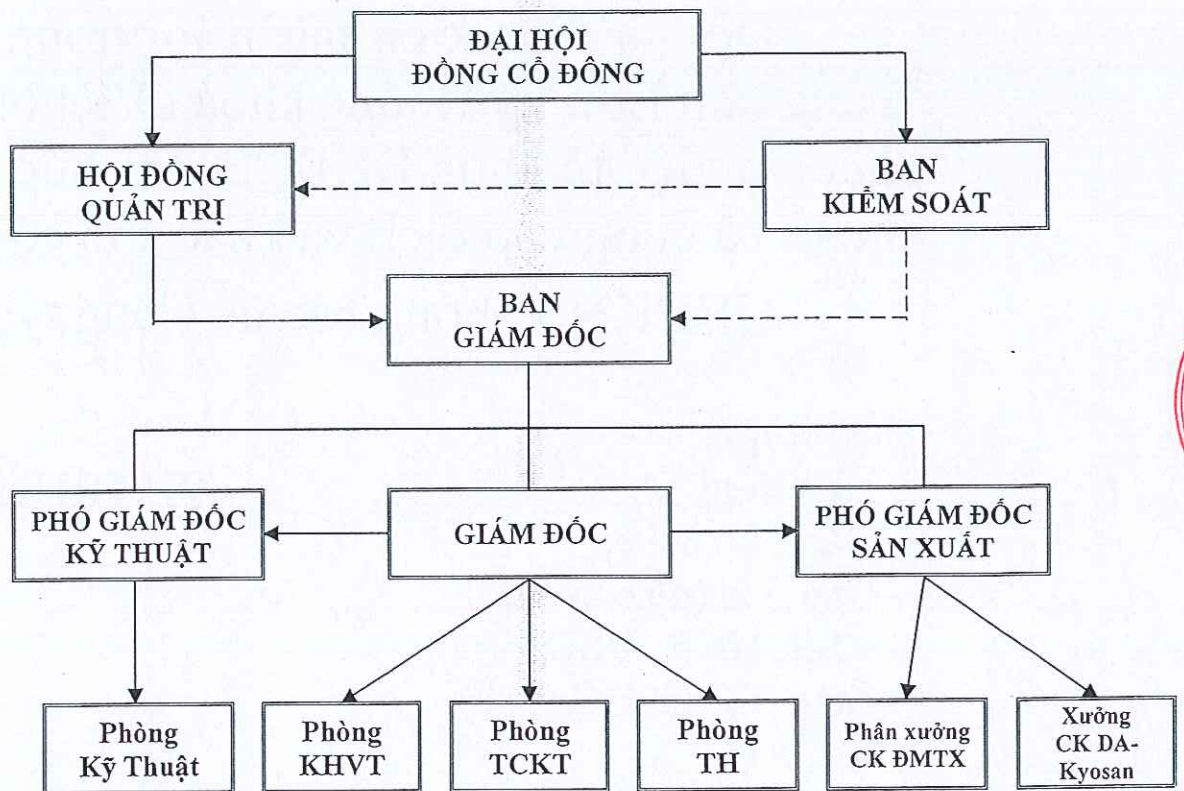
ĐẠI HỘI ĐỒNG CỔ ĐÔNG

HỘI ĐỒNG QUẢN TRỊ

BAN KIỂM SOÁT

BAN GIÁM ĐỐC

PHÓ GIÁM ĐỐC KỸ THUẬT

GIÁM ĐỐC

PHÓ GIÁM ĐỐC SẢN XUẤT

Phòng Kỹ Thuật

Phòng KHVT

Phòng TCKT

Phòng TH

Phân xưởng CK ĐMTX

Xưởng CK DA-Kyosan